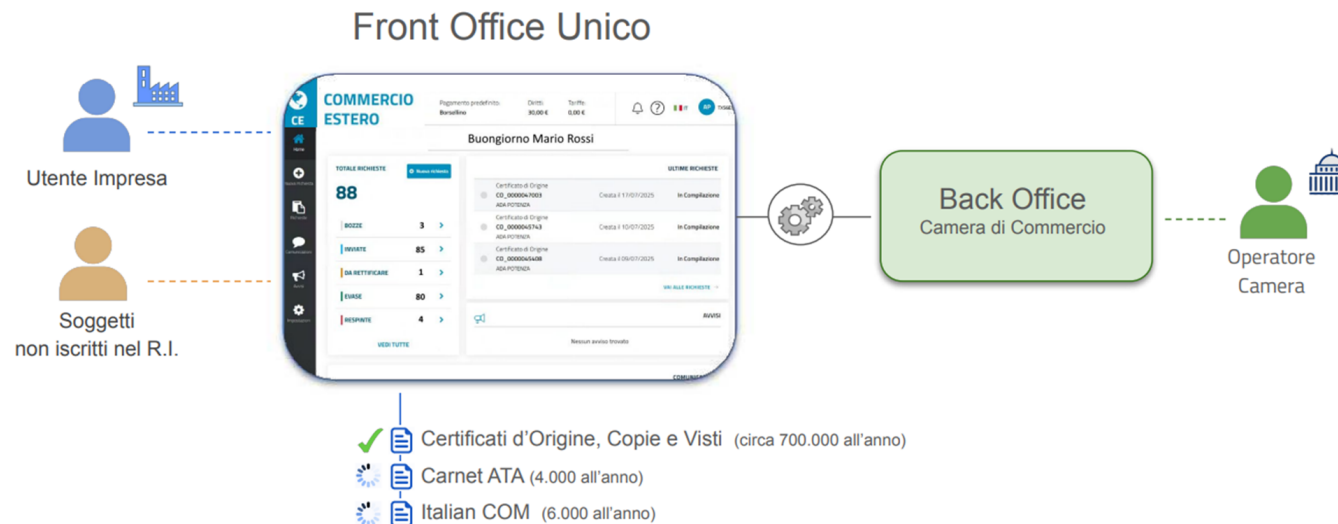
Front Office Unico

Utente Impresa

Soggetti
non iscritti nel R.I.

CE
COMMERCIO ESTERO

Pagamento predefinito Borsellino
Diritti 30,00 €
Tariffe 0,00 €

RP

Buongiorno Mario Rossi

Home
Nuova richiesta
Richieste
Comunicazioni
Avvisi
Impostazioni

TOTALE RICHIESTE
Nuova richiesta
88

| | | |
|---|---|---|
| BOZZE | 3 | > |
| INVIATE | 85 | > |
| DA RETTIFICARE | 1 | > |
| EVASE | 80 | > |
| RESPINTE | 4 | > |

VEDI TUTTE

ULTIME RICHIESTE

| | | |
|---|---|---|
| Certificato di Origine CO_0000047003 ADA POTENZA | Creata il 17/07/2025 | In Compilazione |
| Certificato di Origine CO_0000045743 ADA POTENZA | Creata il 10/07/2025 | In Compilazione |
| Certificato di Origine CO_0000045408 ADA POTENZA | Creata il 09/07/2025 | In Compilazione |

VAI ALLE RICHIESTE →

AVVISI
Nessun avviso trovato

COMUNI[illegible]

Back Office
Camera di Commercio

Operatore
Camera

Certificati d’Origine, Copie e Visti (circa 700.000 all’anno)
Carnet ATA (4.000 all’anno)
Italian COM (6.000 all’anno)